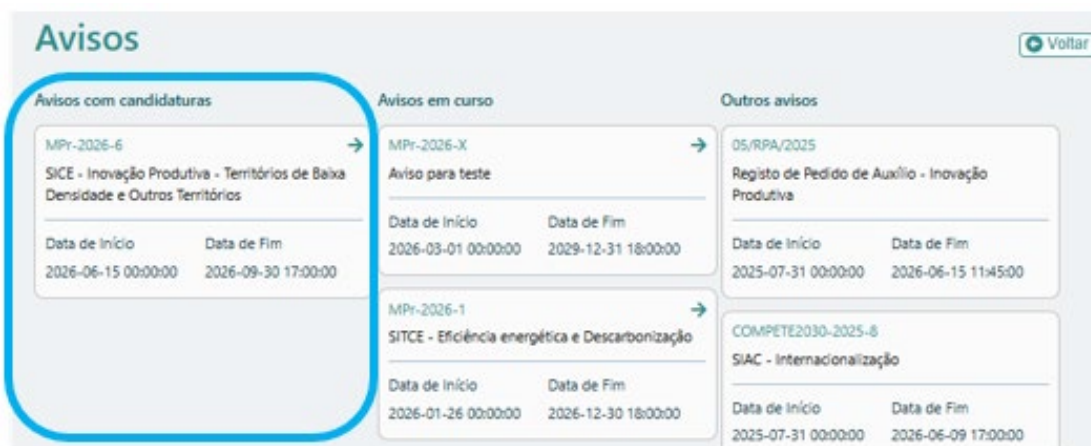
Avisos

Voltar

Avisos com candidaturas

MPr-2026-6

SICE - Inovação Produtiva - Territórios de Baixa Densidade e Outros Territórios

| Data de Início | Data de Fim |
|---|---|
| 2026-06-15 00:00:00 | 2026-09-30 17:00:00 |

Avisos em curso

MPr-2026-X

Aviso para teste

| Data de Início | Data de Fim |
|---|---|
| 2026-03-01 00:00:00 | 2029-12-31 18:00:00 |

MPr-2026-1

SITCE - Eficiência energética e Descarbonização

| Data de Início | Data de Fim |
|---|---|
| 2026-01-26 00:00:00 | 2026-12-30 18:00:00 |

Outros avisos

05/RPA/2025

Registo de Pedido de Auxílio - Inovação Produtiva

| Data de Início | Data de Fim |
|---|---|
| 2025-07-31 00:00:00 | 2026-06-15 11:45:00 |

COMPETE2030-2025-8

SIAC - Internacionalização

| Data de Início | Data de Fim |
|---|---|
| 2025-07-31 00:00:00 | 2026-06-09 17:00:00 |